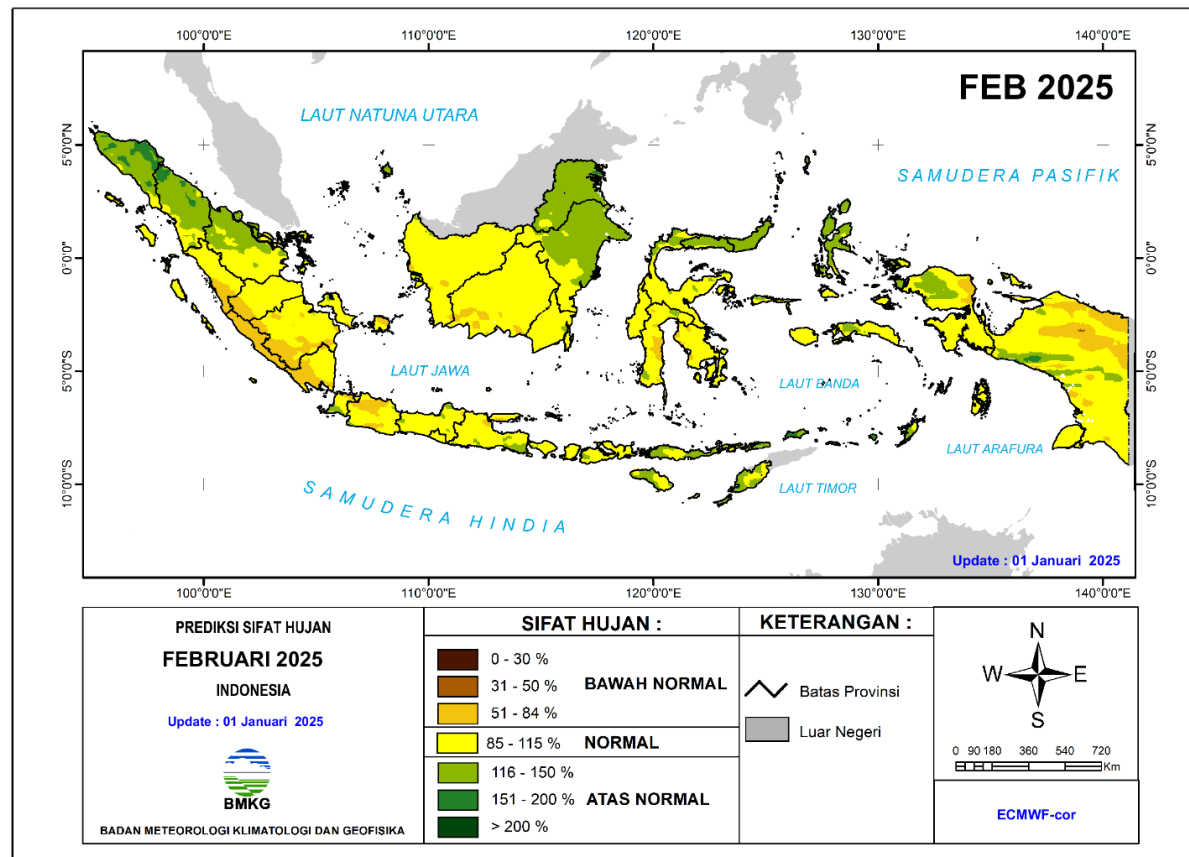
100°0'0"E 110°0'0"E 120°0'0"E 130°0'0"E 140°0'0"E

FEB 2025

LAUT NATUNA UTARA

SAMUDERA PASIFIK

5°0'0"N 0°0'0" 5°0'0"S 10°0'0"S

LAUT JAWA

LAUT BANDA

LAUT ARAFURA

LAUT TIMOR

SAMUDERA HINDIA

Update : 01 Januari 2025

100°0'0"E 110°0'0"E 120°0'0"E 130°0'0"E 140°0'0"E

PREDIKSI SIFAT HUJAN

FEBRUARI 2025

INDONESIA

Update : 01 Januari 2025

BMKG

BADAN METEOROLOGI KLIMATOLOGI DAN GEOFISIKA

SIFAT HUJAN :

0 - 30 %
31 - 50 %
51 - 84 %
BAWAH NORMAL

85 - 115 %
NORMAL

116 - 150 %
151 - 200 %
> 200 %
ATAS NORMAL

KETERANGAN :

Batas Provinsi

Luar Negeri

N
W E
S

0 90 180 360 540 720
Km

ECMWF-cor